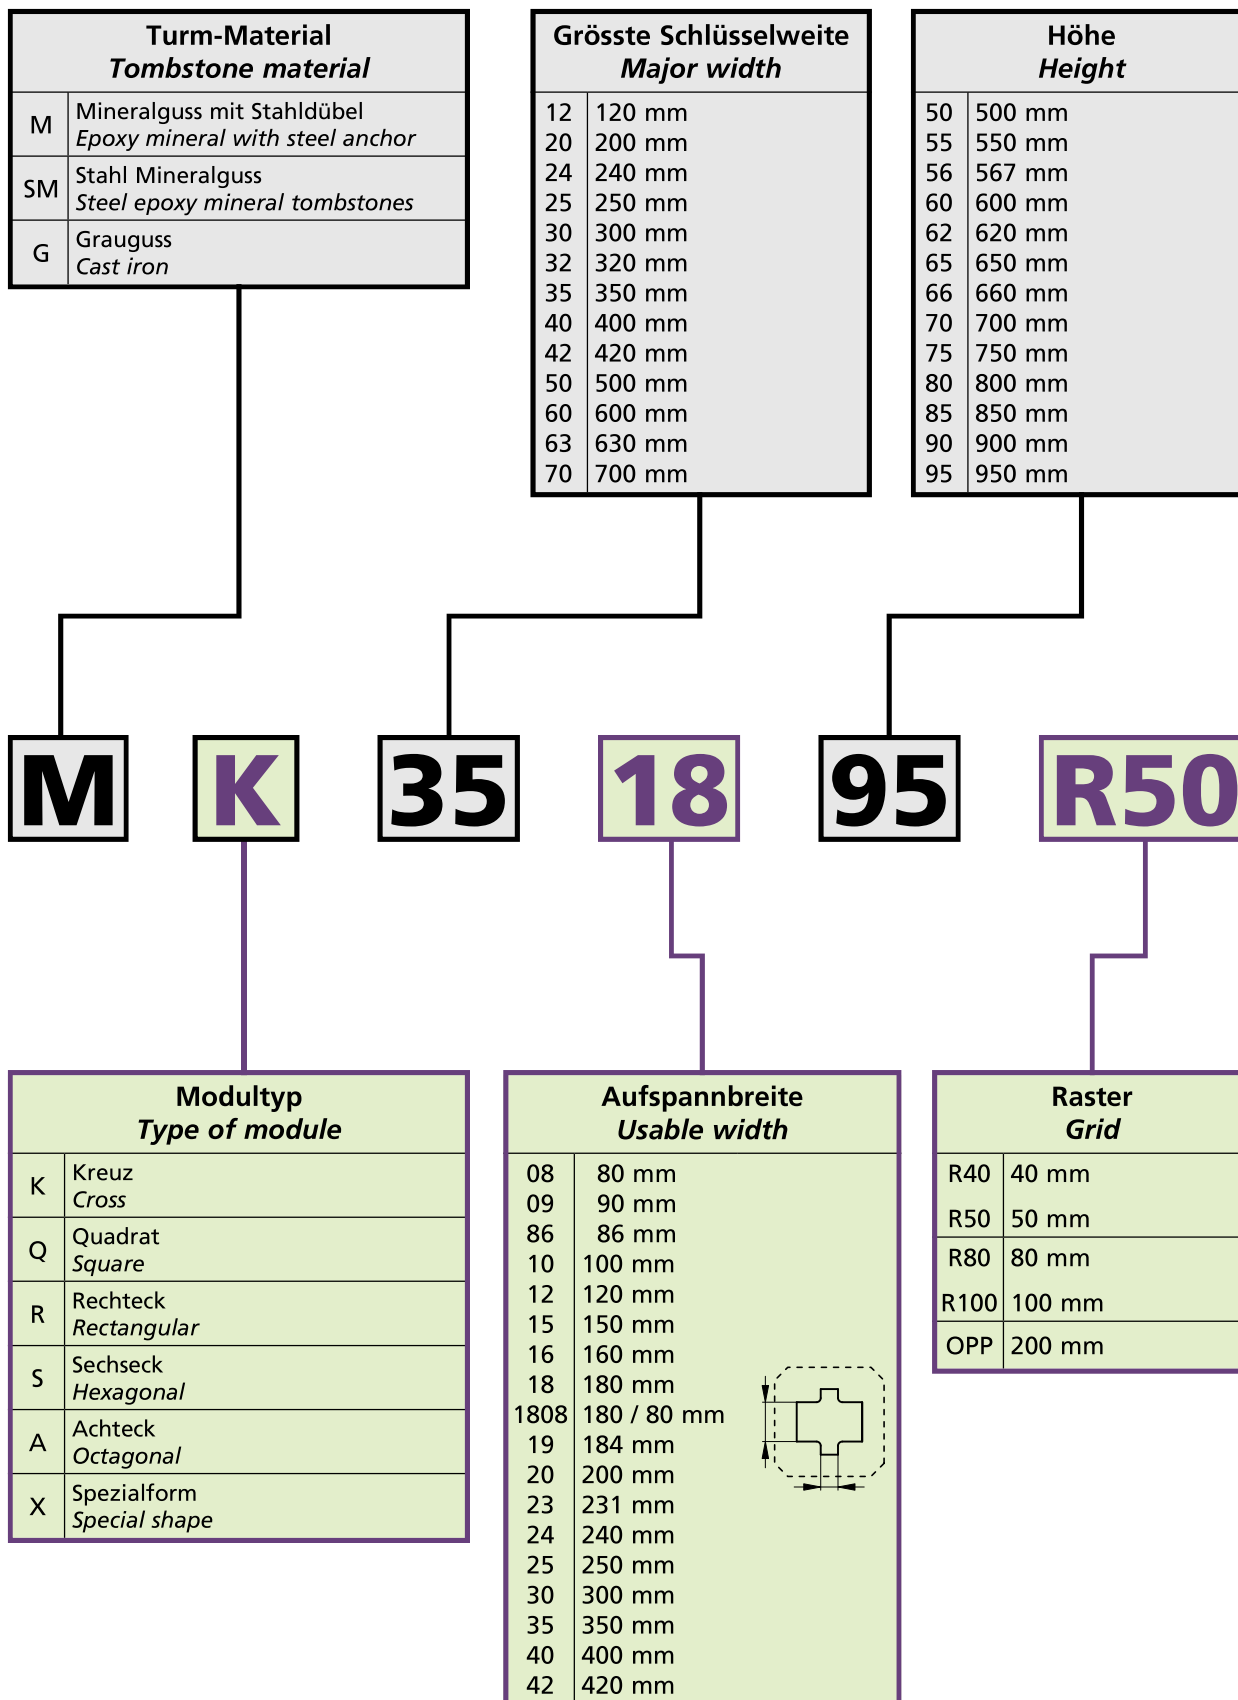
| Turm-Material<br>*Tombstone material* | |
|---|---|
| M | Mineralguss mit Stahldübel<br>*Epoxy mineral with steel anchor* |
| SM | Stahl Mineralguss<br>*Steel epoxy mineral tombstones* |
| G | Grauguss<br>*Cast iron* |

| Grösste Schlüsselweite<br>*Major width* | |
|---|---|
| 12 | 120 mm |
| 20 | 200 mm |
| 24 | 240 mm |
| 25 | 250 mm |
| 30 | 300 mm |
| 32 | 320 mm |
| 35 | 350 mm |
| 40 | 400 mm |
| 42 | 420 mm |
| 50 | 500 mm |
| 60 | 600 mm |
| 63 | 630 mm |
| 70 | 700 mm |

| Höhe<br>*Height* | |
|---|---|
| 50 | 500 mm |
| 55 | 550 mm |
| 56 | 567 mm |
| 60 | 600 mm |
| 62 | 620 mm |
| 65 | 650 mm |
| 66 | 660 mm |
| 70 | 700 mm |
| 75 | 750 mm |
| 80 | 800 mm |
| 85 | 850 mm |
| 90 | 900 mm |
| 95 | 950 mm |

M K 35 18 95 R50

| Modultyp<br>*Type of module* | |
|---|---|
| K | Kreuz<br>*Cross* |
| Q | Quadrat<br>*Square* |
| R | Rechteck<br>*Rectangular* |
| S | Sechseck<br>*Hexagonal* |
| A | Achteck<br>*Octagonal* |
| X | Spezialform<br>*Special shape* |

| Aufspannbreite<br>*Usable width* | |
|---|---|
| 08 | 80 mm |
| 09 | 90 mm |
| 86 | 86 mm |
| 10 | 100 mm |
| 12 | 120 mm |
| 15 | 150 mm |
| 16 | 160 mm |
| 18 | 180 mm |
| 1808 | 180 / 80 mm |
| 19 | 184 mm |
| 20 | 200 mm |
| 23 | 231 mm |
| 24 | 240 mm |
| 25 | 250 mm |
| 30 | 300 mm |
| 35 | 350 mm |
| 40 | 400 mm |
| 42 | 420 mm |

| Raster<br>*Grid* | |
|---|---|
| R40 | 40 mm |
| R50 | 50 mm |
| R80 | 80 mm |
| R100 | 100 mm |
| OPP | 200 mm |